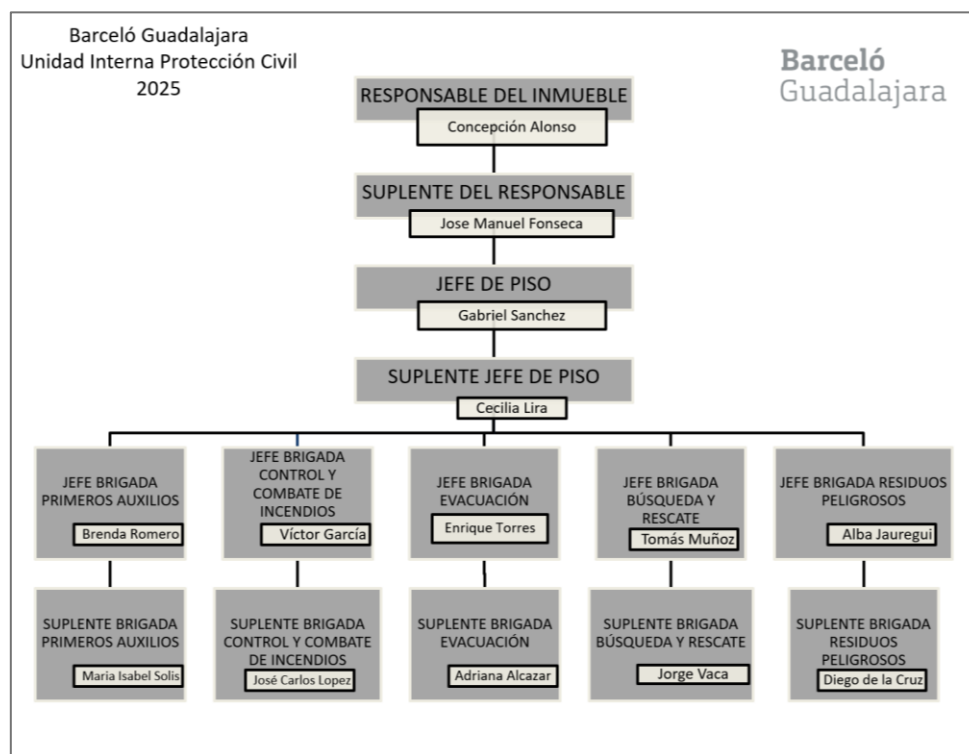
Barceló Guadalajara
Unidad Interna Protección Civil
2025

Barceló
Guadalajara

RESPONSABLE DEL INMUEBLE
Concepción Alonso

SUPLENTE DEL RESPONSABLE
Jose Manuel Fonseca

JEFE DE PISO
Gabriel Sanchez

SUPLENTE JEFE DE PISO
Cecilia Lira

JEFE BRIGADA PRIMEROS AUXILIOS
Brenda Romero

JEFE BRIGADA CONTROL Y COMBATE DE INCENDIOS
Víctor García

JEFE BRIGADA EVACUACIÓN
Enrique Torres

JEFE BRIGADA BÚSQUEDA Y RESCATE
Tomás Muñoz

JEFE BRIGADA RESIDUOS PELIGROSOS
Alba Jauregui

SUPLENTE BRIGADA PRIMEROS AUXILIOS
Maria Isabel Solis

SUPLENTE BRIGADA CONTROL Y COMBATE DE INCENDIOS
José Carlos Lopez

SUPLENTE BRIGADA EVACUACIÓN
Adriana Alcazar

SUPLENTE BRIGADA BÚSQUEDA Y RESCATE
Jorge Vaca

SUPLENTE BRIGADA RESIDUOS PELIGROSOS
Diego de la Cruz